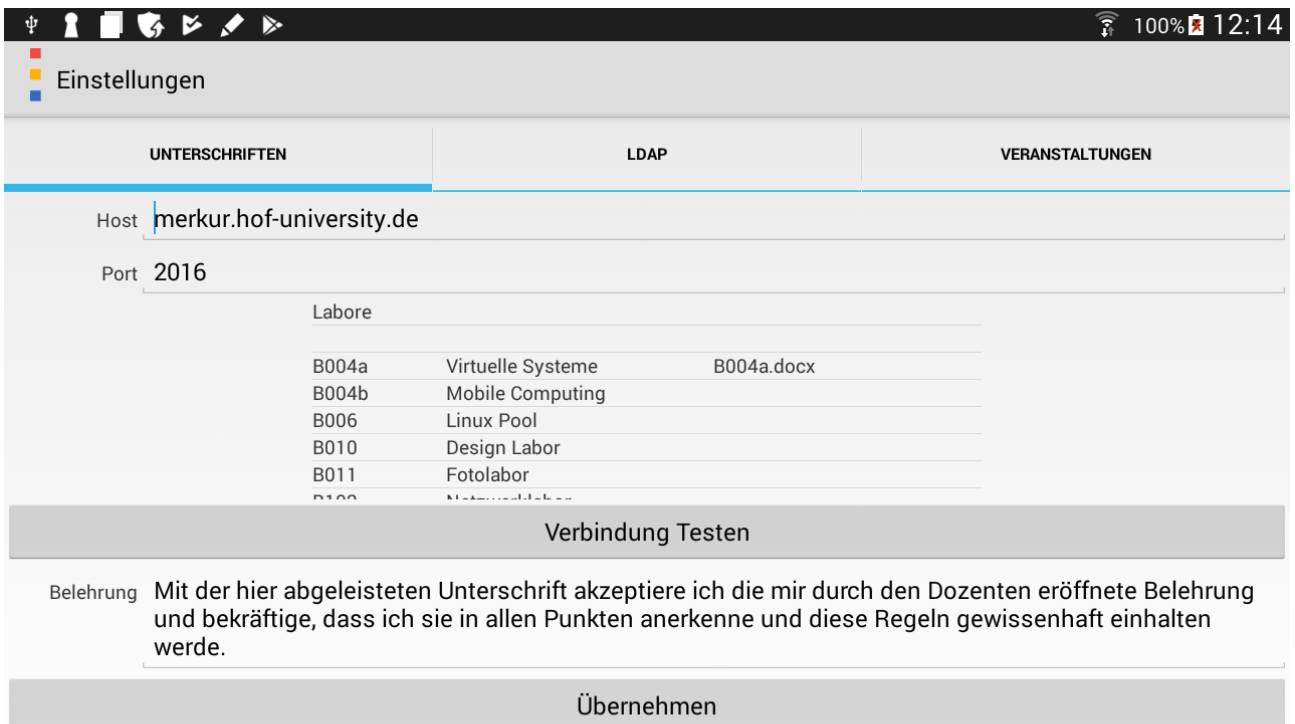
100% 12:14

Einstellungen

UNTERSCHRIFTEN | LDAP | VERANSTALTUNGEN

Host merkur.hof-university.de

Port 2016

Labore

| | | |
|---|---|---|
| B004a | Virtuelle Systeme | B004a.docx |
| B004b | Mobile Computing | |
| B006 | Linux Pool | |
| B010 | Design Labor | |
| B011 | Fotolabor | |
| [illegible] | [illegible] | |

Verbindung Testen

Belehrung Mit der hier abgeleisteten Unterschrift akzeptiere ich die mir durch den Dozenten eröffnete Belehrung und bekräftige, dass ich sie in allen Punkten anerkenne und diese Regeln gewissenhaft einhalten werde.

Übernehmen